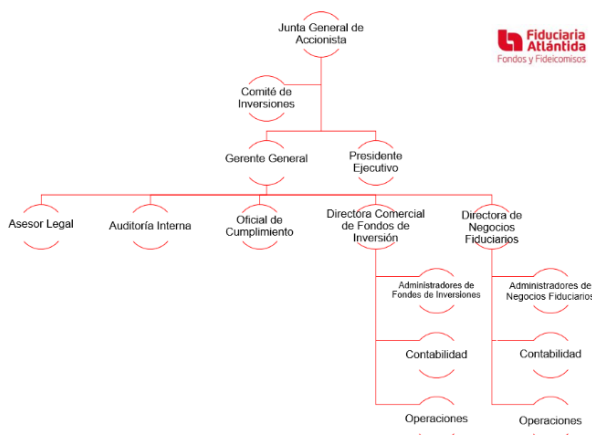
Junta General de Accionista

Fiduciaria Atlántida
Fondos y Fideicomisos

Comité de Inversiones

Gerente General

Presidente Ejecutivo

Asesor Legal

Auditoría Interna

Oficial de Cumplimiento

Directora Comercial de Fondos de Inversión

Directora de Negocios Fiduciarios

Administradores de Fondes de Inversiones

Contabilidad

Operaciones

Administradores de Negocios Fiduciarios

Contabilidad

Operaciones